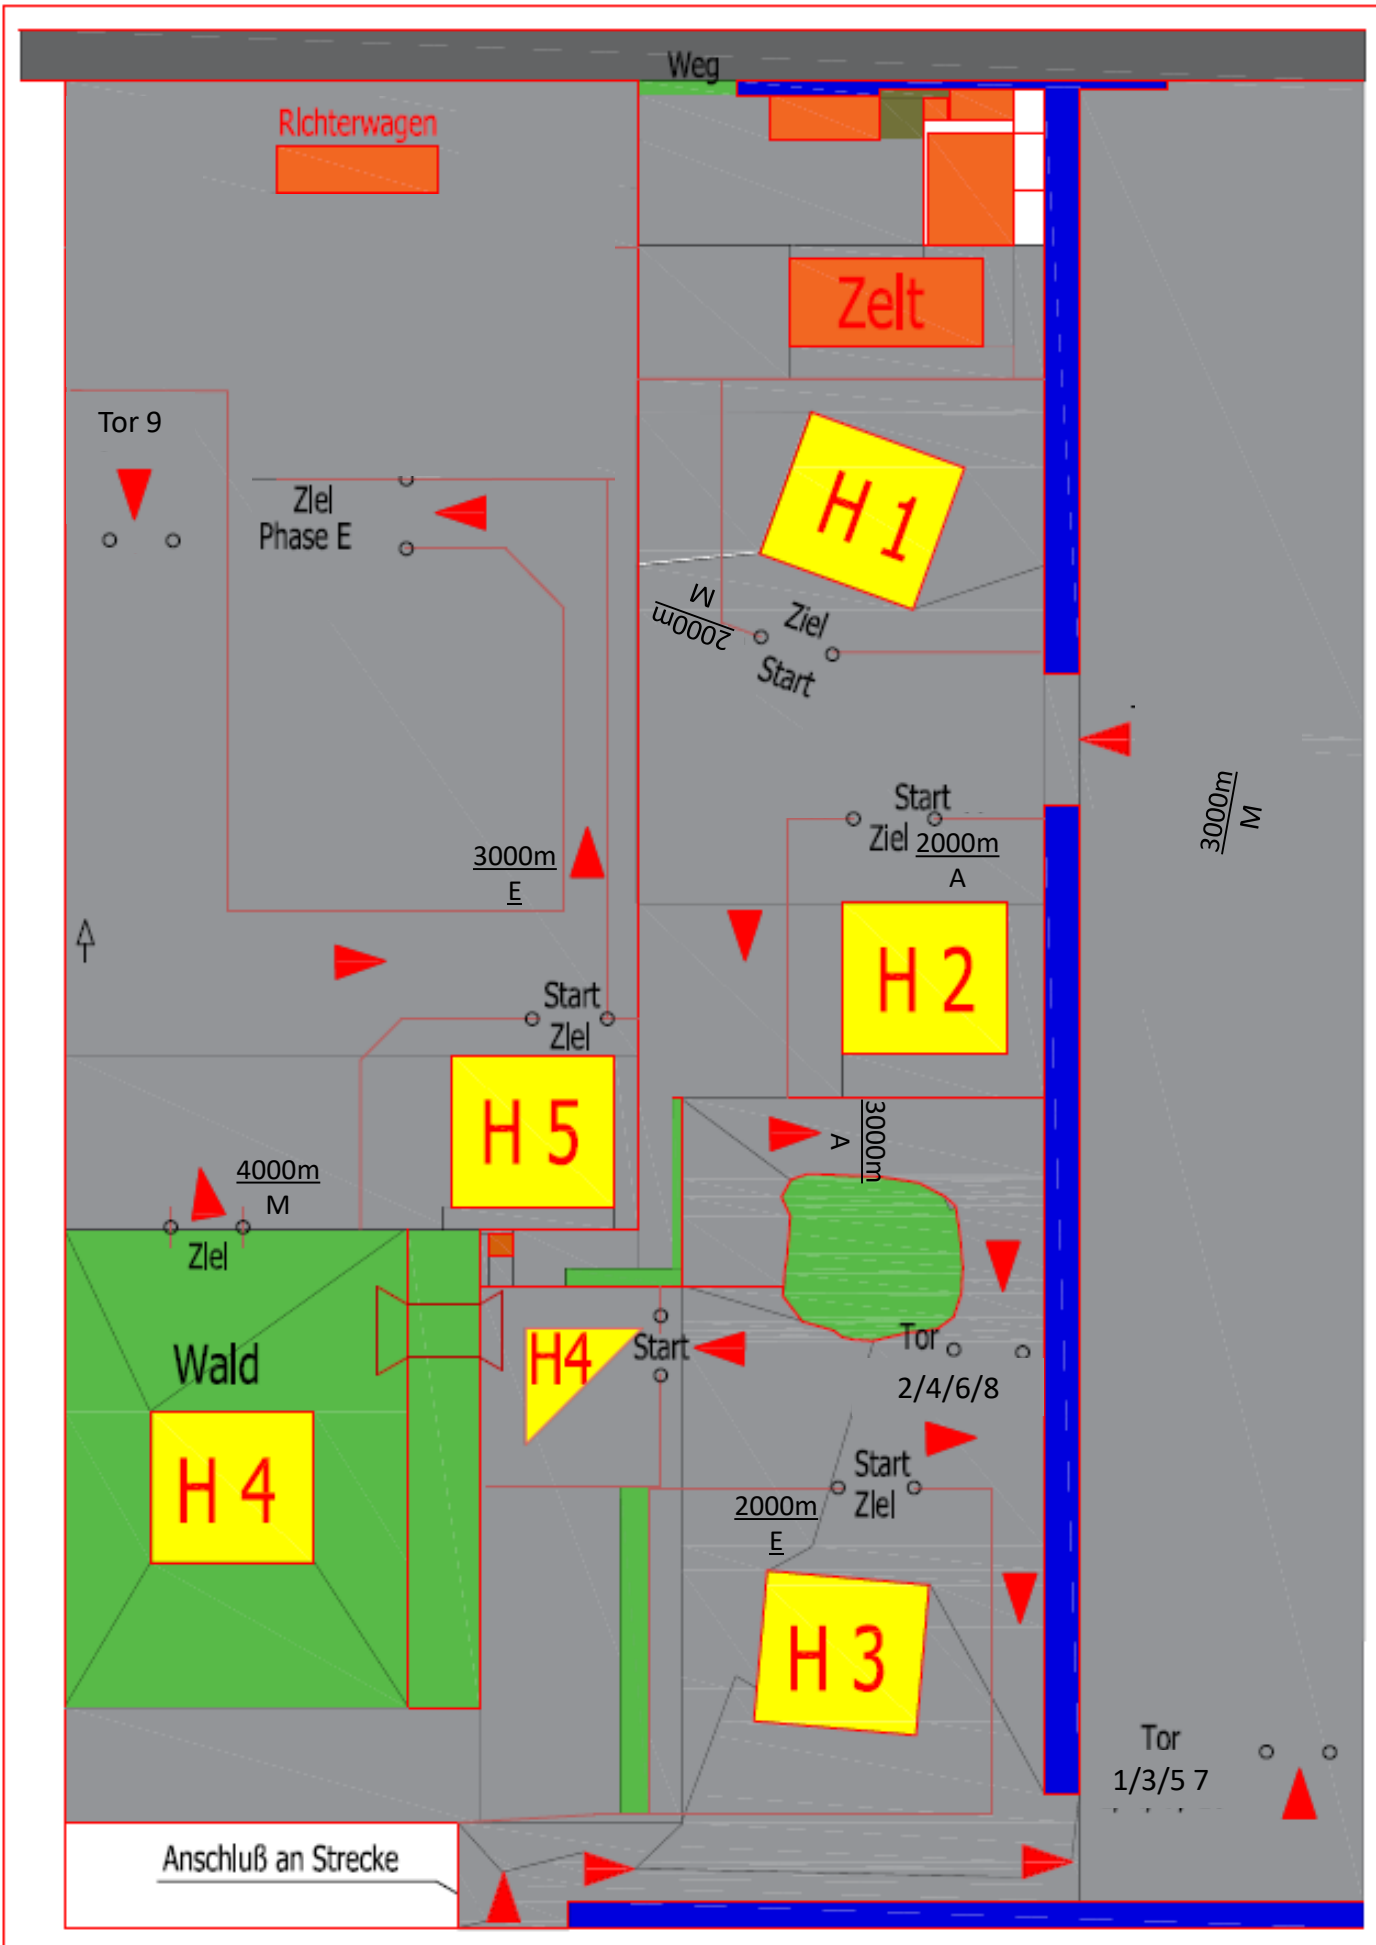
Weg

RIchterwagen

Zelt

Tor 9

ZIel
Phase E

H 1

2000m
M

Ziel
Start

3000m
M

Start
Ziel 2000m
A

3000m
E

H 2

Start
ZIel

H 5

3000m
A

4000m
M

ZIel

Wald

H4

Start

Tor
2/4/6/8

H 4

Start
ZIel

2000m
E

H 3

Tor
1/3/5 7

Anschluß an Strecke